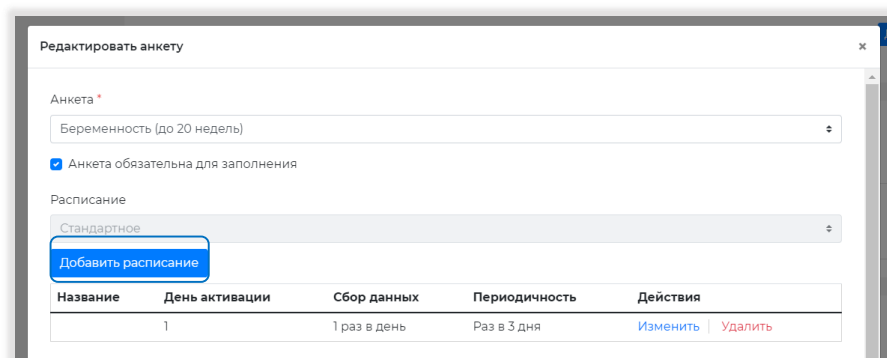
Редактировать анкету

×

Анкета *

Беременность (до 20 недель)

Анкета обязательна для заполнения

Расписание

Стандартное

Добавить расписание

| Название | День активации | Сбор данных | Периодичность | Действия |
|---|---|---|---|---|
| | 1 | 1 раз в день | Раз в 3 дня | Изменить \| Удалить |